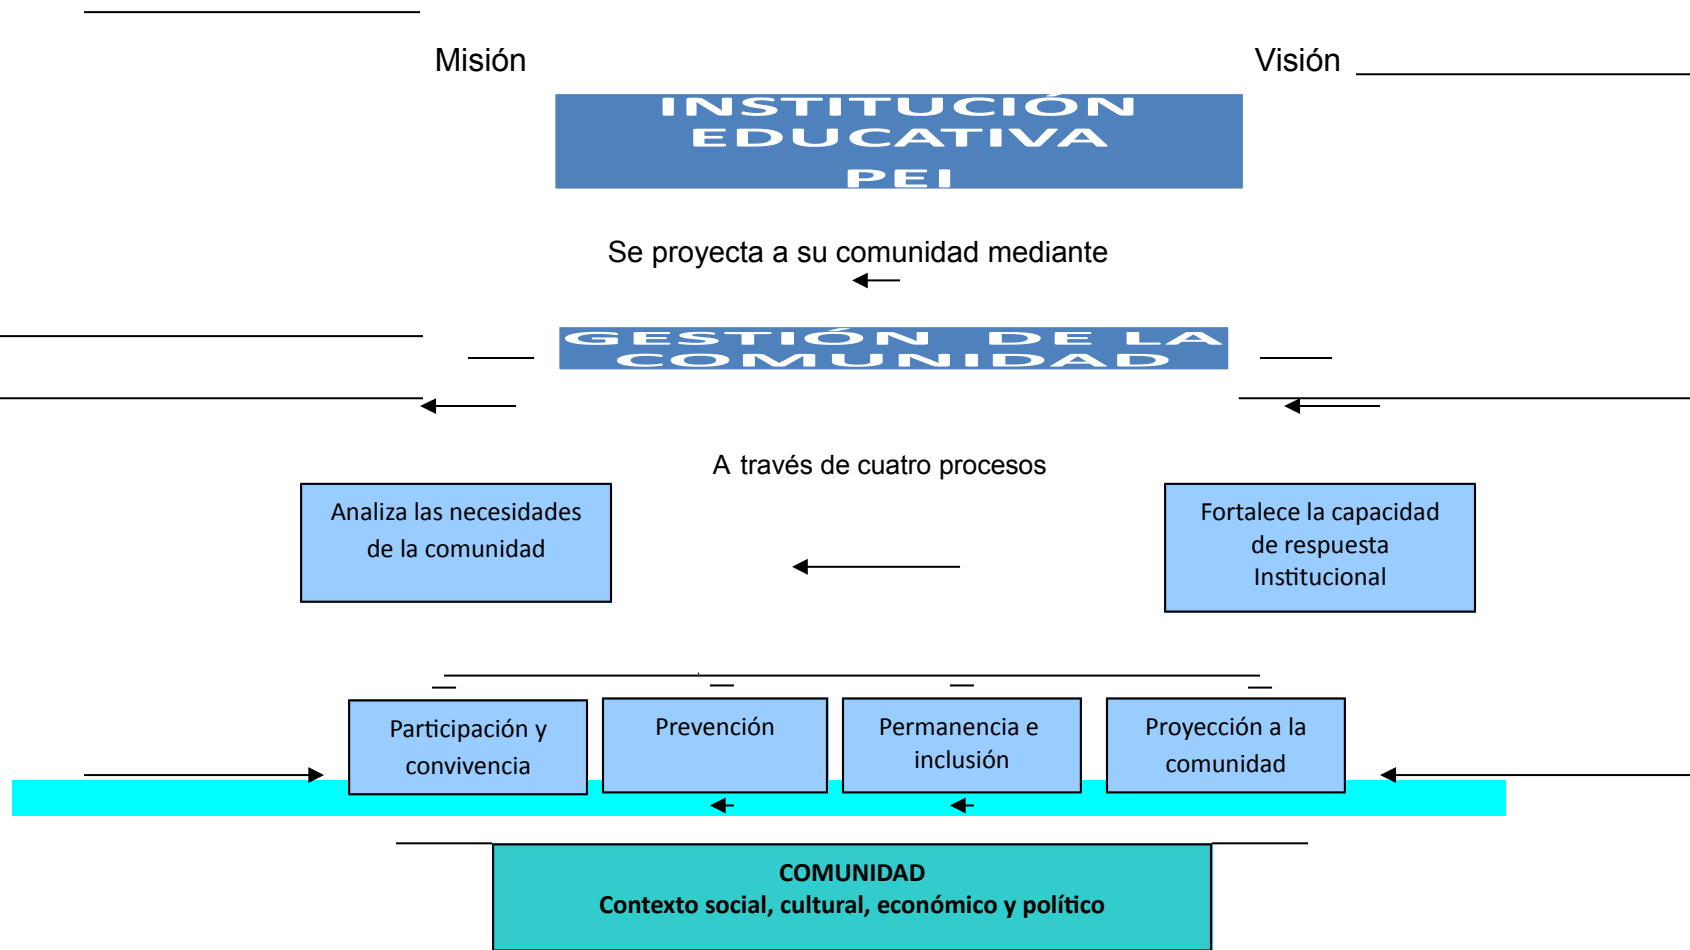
Misión

Visión

INSTITUCIÓN EDUCATIVA
PEI

Se proyecta a su comunidad mediante

GESTIÓN DE LA COMUNIDAD

A través de cuatro procesos

Analiza las necesidades de la comunidad

Fortalece la capacidad de respuesta Institucional

Participación y convivencia

Prevención

Permanencia e inclusión

Proyección a la comunidad

COMUNIDAD
Contexto social, cultural, económico y político